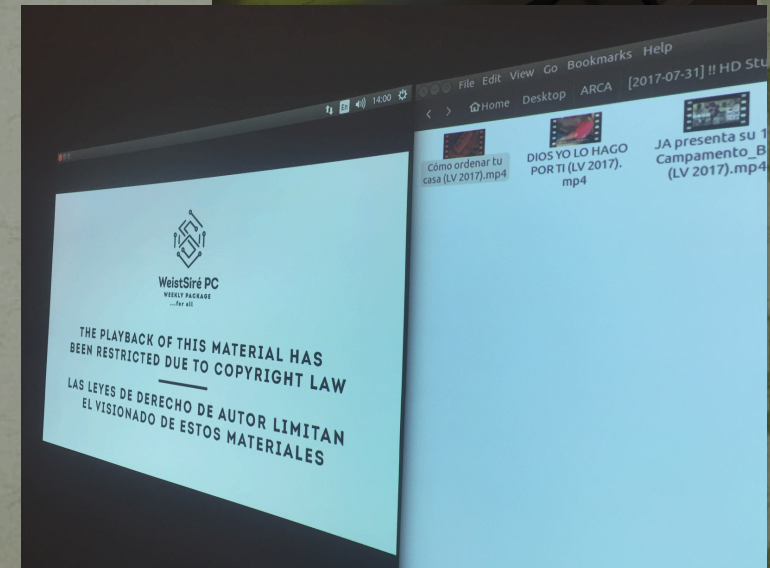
En 14:00

WeistSiré PC
WEEKLY PACKAGE
...for all

THE PLAYBACK OF THIS MATERIAL HAS BEEN RESTRICTED DUE TO COPYRIGHT LAW

LAS LEYES DE DERECHO DE AUTOR LIMITAN EL VISIONADO DE ESTOS MATERIALES

File Edit View Go Bookmarks Help

Home Desktop ARCA [2017-07-31] !! HD Stu

Cómo ordenar tu casa (LV 2017).mp4

DIOS YO LO HAGO POR TI (LV 2017).mp4

JA presenta su 1 Campamento_B (LV 2017).mp4